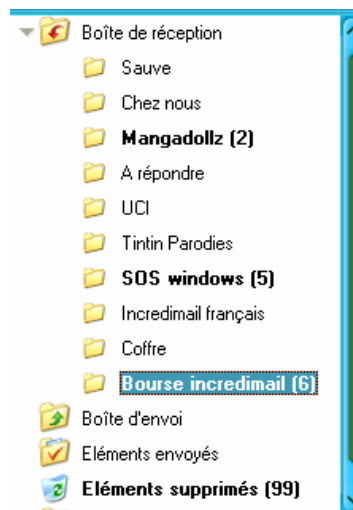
Boîte de réception
Sauve
Chez nous
Mangadollz (2)
A répondre
UCI
Tintin Parodies
SOS windows (5)
Incredimail français
Coffre
Bourse incredimail (6)
Boîte d'envoi
Eléments envoyés
Eléments supprimés (99)